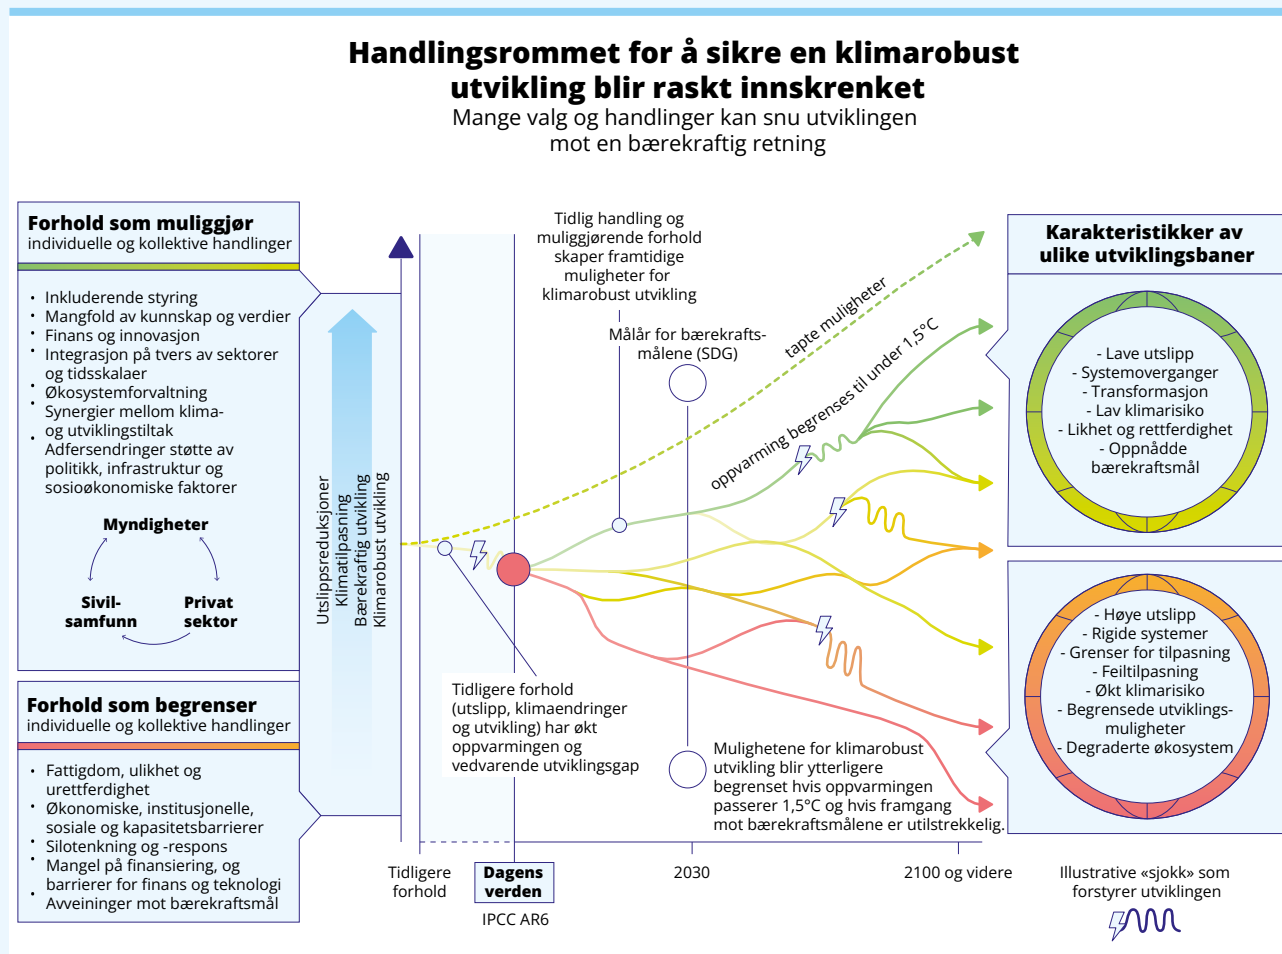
Handlingsrommet for å sikre en klimarobust utvikling blir raskt innskrenket
Mange valg og handlinger kan snu utviklingen mot en bærekraftig retning

Forhold som muliggjør
individuelle og kollektive handlinger

- Inkluderende styring
- Mangfold av kunnskap og verdier
- Finans og innovasjon
- Integrasjon på tvers av sektorer og tidsskalaer
- Økosystemforvaltning
- Synergier mellom klima- og utviklingstiltak
- Adfersendringer støtte av politikk, infrastruktur og sosioøkonomiske faktorer

Myndigheter
Sivil-samfunn
Privat sektor

Forhold som begrenser
individuelle og kollektive handlinger

- Fattigdom, ulikhet og urettferdighet
- Økonomiske, institusjonelle, sosiale og kapasitetsbarrierer
- Silotenkning og -respons
- Mangel på finansiering, og barrierer for finans og teknologi
- Avveininger mot bærekraftsmål

Utslippsreduksjoner
Klimatilpasning
Bærekraftig utvikling
Klimarobust utvikling

Tidlig handling og muliggjørende forhold skaper framtidige muligheter for klimarobust utvikling

Målår for bærekrafts-målene (SDG)

tapte muligheter

oppvarming begrenses til under 1,5°C

Tidligere forhold (utslipp, klimaendringer og utvikling) har økt oppvarmingen og vedvarende utviklingsgap

Mulighetene for klimarobust utvikling blir ytterligere begrenset hvis oppvarmingen passerer 1,5°C og hvis framgang mot bærekraftsmålene er utilstrekkelig.

Tidligere forhold
Dagens verden
IPCC AR6
2030
2100 og videre

Karakteristikker av ulike utviklingsbaner

- Lave utslipp
- Systemoverganger
- Transformasjon
- Lav klimarisiko
- Likhet og rettferdighet
- Oppnådde bærekraftsmål

- Høye utslipp
- Rigide systemer
- Grenser for tilpasning
- Feiltilpasning
- Økt klimarisiko
- Begrensede utviklings-muligheter
- Degraderte økosystem

Illustrative «sjokk» som forstyrer utviklingen